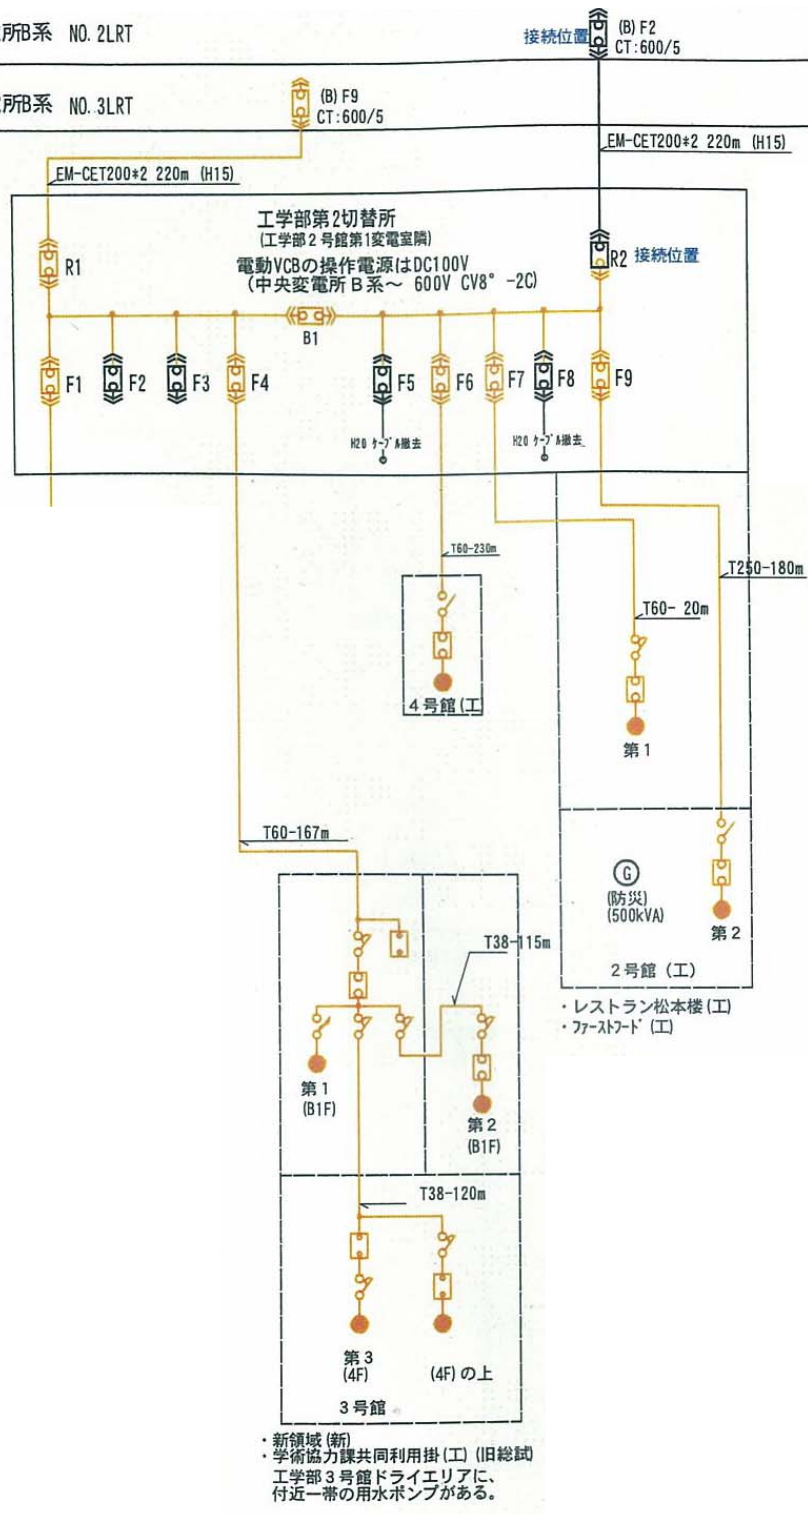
所B系 NO. 2LRT

接続位置 (B) F2
CT:600/5

所B系 NO. 3LRT

(B) F9
CT:600/5

EM-CET200*2 220m (H15)

EM-CET200*2 220m (H15)

工学部第2切替所
(工学部2号館第1変電室隣)
電動VCBの操作電源はDC100V
(中央変電所B系～ 600V CV8° -2C)

R1

R2 接続位置

B1

F1 F2 F3 F4 F5 F6 F7 F8 F9

H20 ケーブル撤去

H20 ケーブル撤去

T60-230m

4号館(工

T250-180m

T60- 20m

第1

T60-167m

G
(防災)
(500kVA)

第2

2号館(工)

T38-115m

・レストラン松本楼(工)
・ファーストフード(工)

第1
(B1F)

第2
(B1F)

T38-120m

第3
(4F)

(4F)の上

3号館

・新領域(新)
・学術協力課共同利用掛(工)(旧総試)
工学部3号館ドライエリアに、付近一帯の用水ポンプがある。